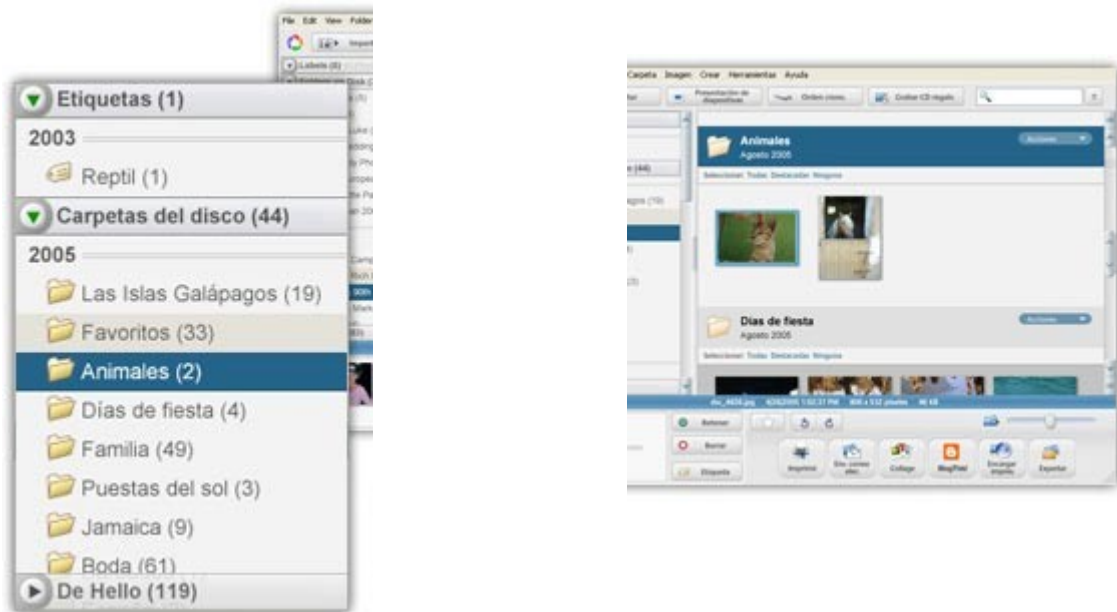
File Edit View Folder

Etiquetas (1)

2003

Reptil (1)

Carpetas del disco (44)

2005

Las Islas Galápagos (19)

Favoritos (33)

Animales (2)

Días de fiesta (4)

Familia (49)

Puestas del sol (3)

Jamaica (9)

Boda (61)

De Hello (119)

Carpeta Imagen Crear Herramientas Ayuda

Presentación de diapositivas

Orden cron.

Grabar CD regalo

Animales

Agosto 2005

Acciones

Seleccionar: Todas Destacadas Ninguna

Días de fiesta

Agosto 2005

Acciones

Seleccionar: Todas Destacadas Ninguna

Retocar

Borrar

Etiqueta

Imprimir

Env. correo elec.

Collage

BlogThis!

Encargar impres.

Exportar